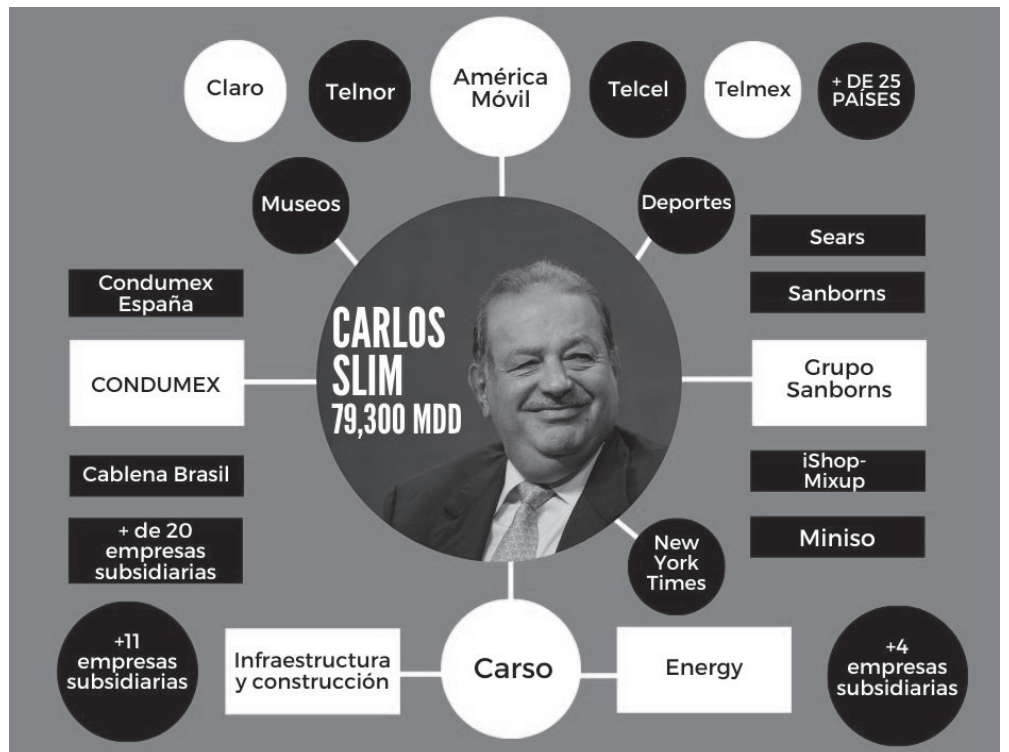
Claro

Telnor

América Móvil

Telcel

Telmex

+ DE 25 PAÍSES

Museos

Deportes

Sears

Sanborns

Condumex España

CARLOS SLIM 79,300 MDD

CONDUMEX

Grupo Sanborns

Cablena Brasil

iShop-Mixup

+ de 20 empresas subsidiarias

Miniso

New York Times

+11 empresas subsidiarias

Infraestructura y construcción

Carso

Energy

+4 empresas subsidiarias